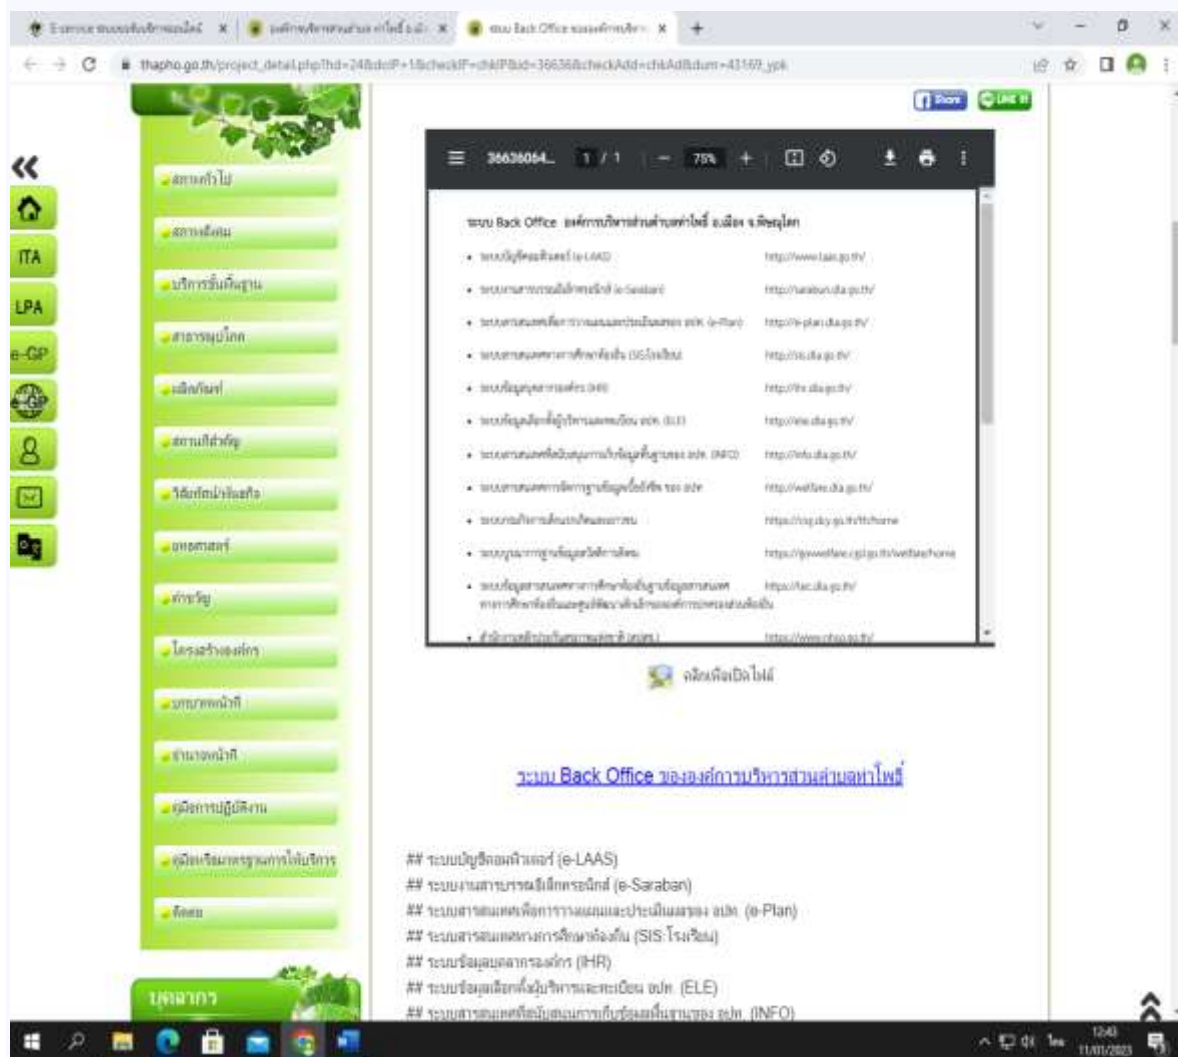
E-service ระบบรับเรื่องร้องเรียนออนไลน์ | ผลิตภัณฑ์องค์การบริหารส่วนตำบลท่าโพธิ์ อ.เมือง | ระบบ Back Office ขององค์การบริหาร

thapho.go.th/project_detail.php?lnd=24&docP=1&checkIP=chkIP&id=36636&checkAdd=chkAdd&num=43169_ypk

Share LINE it

«
ITA
LPA
e-GP

สภาพทั่วไป
สภาพสังคม
บริการขั้นพื้นฐาน
สาธารณูปโภค
ผลิตภัณฑ์
สถานที่สำคัญ
วิสัยทัศน์/พันธกิจ
ยุทธศาสตร์
ทำเนียบ
โครงสร้างองค์กร
บทบาทหน้าที่
อำนาจหน้าที่
คู่มือการปฏิบัติงาน
คู่มือหรือมาตรฐานการให้บริการ
ติดต่อ

บุคลากร

36636064... 1 / 1 — 75% +

ระบบ Back Office องค์การบริหารส่วนตำบลท่าโพธิ์ อ.เมือง จ.พิษณุโลก

• ระบบบัญชีคอมพิวเตอร์ (e-LAAS) http://www.laas.go.th/
• ระบบงานสารบรรณอิเล็กทรอนิกส์ (e-Saraban) http://saraban.dla.go.th/
• ระบบสารสนเทศเพื่อการวางแผนและประเมินผลของ อปท. (e-Plan) http://e-plan.dla.go.th/
• ระบบสารสนเทศทางการศึกษาท้องถิ่น (SIS:โรงเรียน) http://sis.dla.go.th/
• ระบบข้อมูลบุคลากรท้องถิ่น (IHR) http://ihr.dla.go.th/
• ระบบข้อมูลเลือกตั้งผู้บริหารและสมาชิก อปท. (ELE) http://ele.dla.go.th/
• ระบบสารสนเทศที่สนับสนุนการเก็บข้อมูลพื้นฐานของ อปท. (INFO) http://info.dla.go.th/
• ระบบสารสนเทศการจัดการฐานข้อมูลเบี้ยยังชีพ ของ อปท. http://welfare.dla.go.th/
• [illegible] https://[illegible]
• ระบบบูรณาการฐานข้อมูลสวัสดิการสังคม https://govwelfare.cgd.go.th/welfare/home
• ระบบข้อมูลสารสนเทศทางการศึกษาท้องถิ่นฐานข้อมูลสารสนเทศการการศึกษาท้องถิ่นและศูนย์พัฒนาเด็กเล็กขององค์กรปกครองส่วนท้องถิ่น https://lec.dla.go.th/
• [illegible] https://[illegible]

คลิกเพื่อเปิดไฟล์

ระบบ Back Office ขององค์การบริหารส่วนตำบลท่าโพธิ์

## ระบบบัญชีคอมพิวเตอร์ (e-LAAS)
## ระบบงานสารบรรณอิเล็กทรอนิกส์ (e-Saraban)
## ระบบสารสนเทศเพื่อการวางแผนและประเมินผลของ อปท. (e-Plan)
## ระบบสารสนเทศทางการศึกษาท้องถิ่น (SIS:โรงเรียน)
## ระบบข้อมูลบุคลากรท้องถิ่น (IHR)
## ระบบข้อมูลเลือกตั้งผู้บริหารและสมาชิก อปท. (ELE)
## ระบบสารสนเทศที่สนับสนุนการเก็บข้อมูลพื้นฐานของ อปท. (INFO)

12:43
11/01/2023